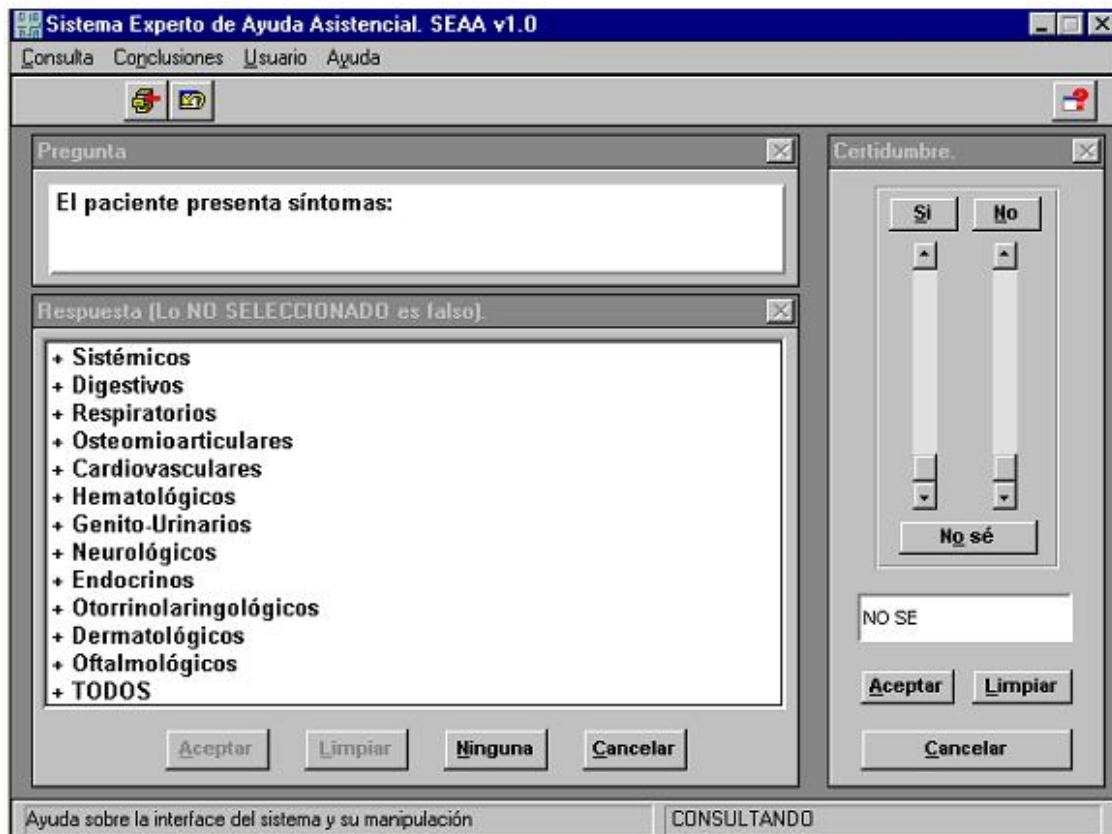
Sistema Experto de Ayuda Asistencial. SEAA v1.0

Consulta Conclusiones Usuario Ayuda

Pregunta

El paciente presenta síntomas:

Respuesta (Lo NO SELECCIONADO es falso).

+ Sistémicos
+ Digestivos
+ Respiratorios
+ Osteomioarticulares
+ Cardiovasculares
+ Hematológicos
+ Genito-Urinarios
+ Neurológicos
+ Endocrinos
+ Otorrinolaringológicos
+ Dermatológicos
+ Oftalmológicos
+ TODOS

Aceptar Limpiar Ninguna Cancelar

Certidumbre.

Si No

No sé

NO SE

Aceptar Limpiar

Cancelar

Ayuda sobre la interface del sistema y su manipulación

CONSULTANDO